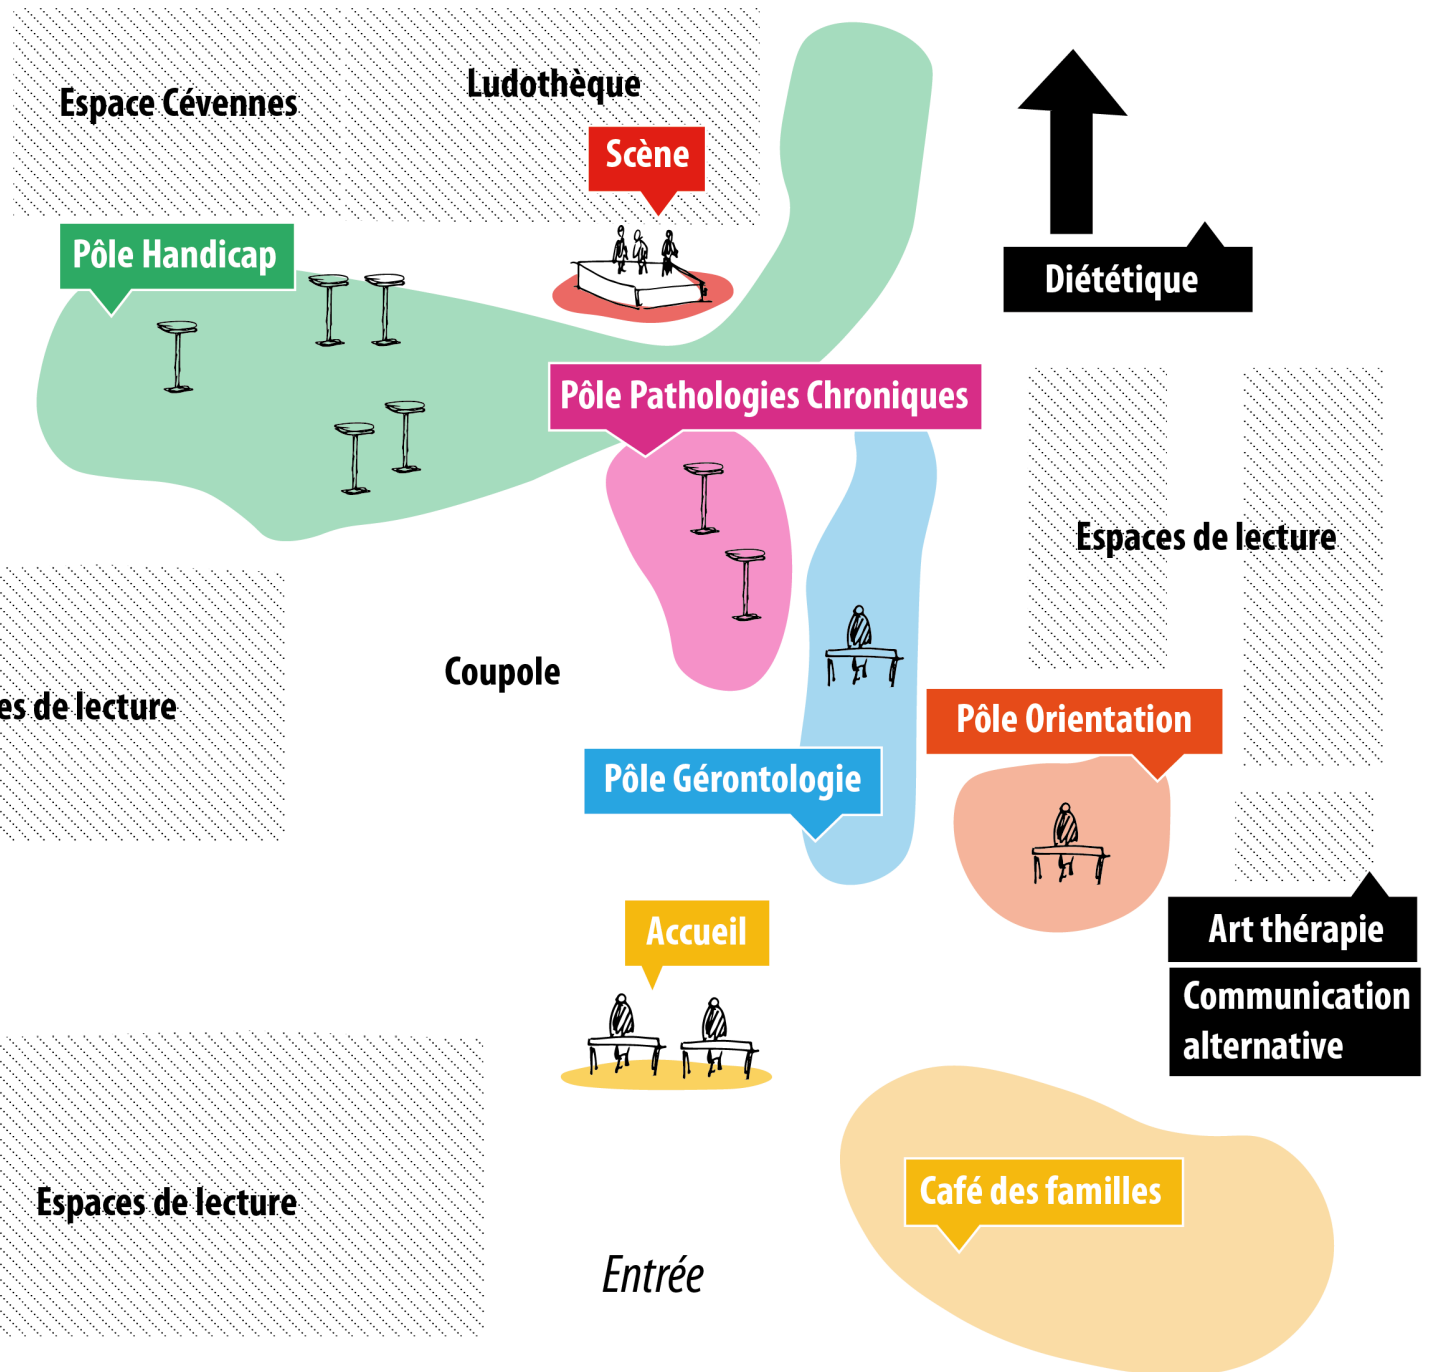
Espace Cévennes

Ludothèque

Scène

Pôle Handicap

Diététique

Pôle Pathologies Chroniques

Espaces de lecture

es de lecture

Coupole

Pôle Orientation

Pôle Gérontologie

Accueil

Art thérapie

Communication alternative

Café des familles

Espaces de lecture

Entrée